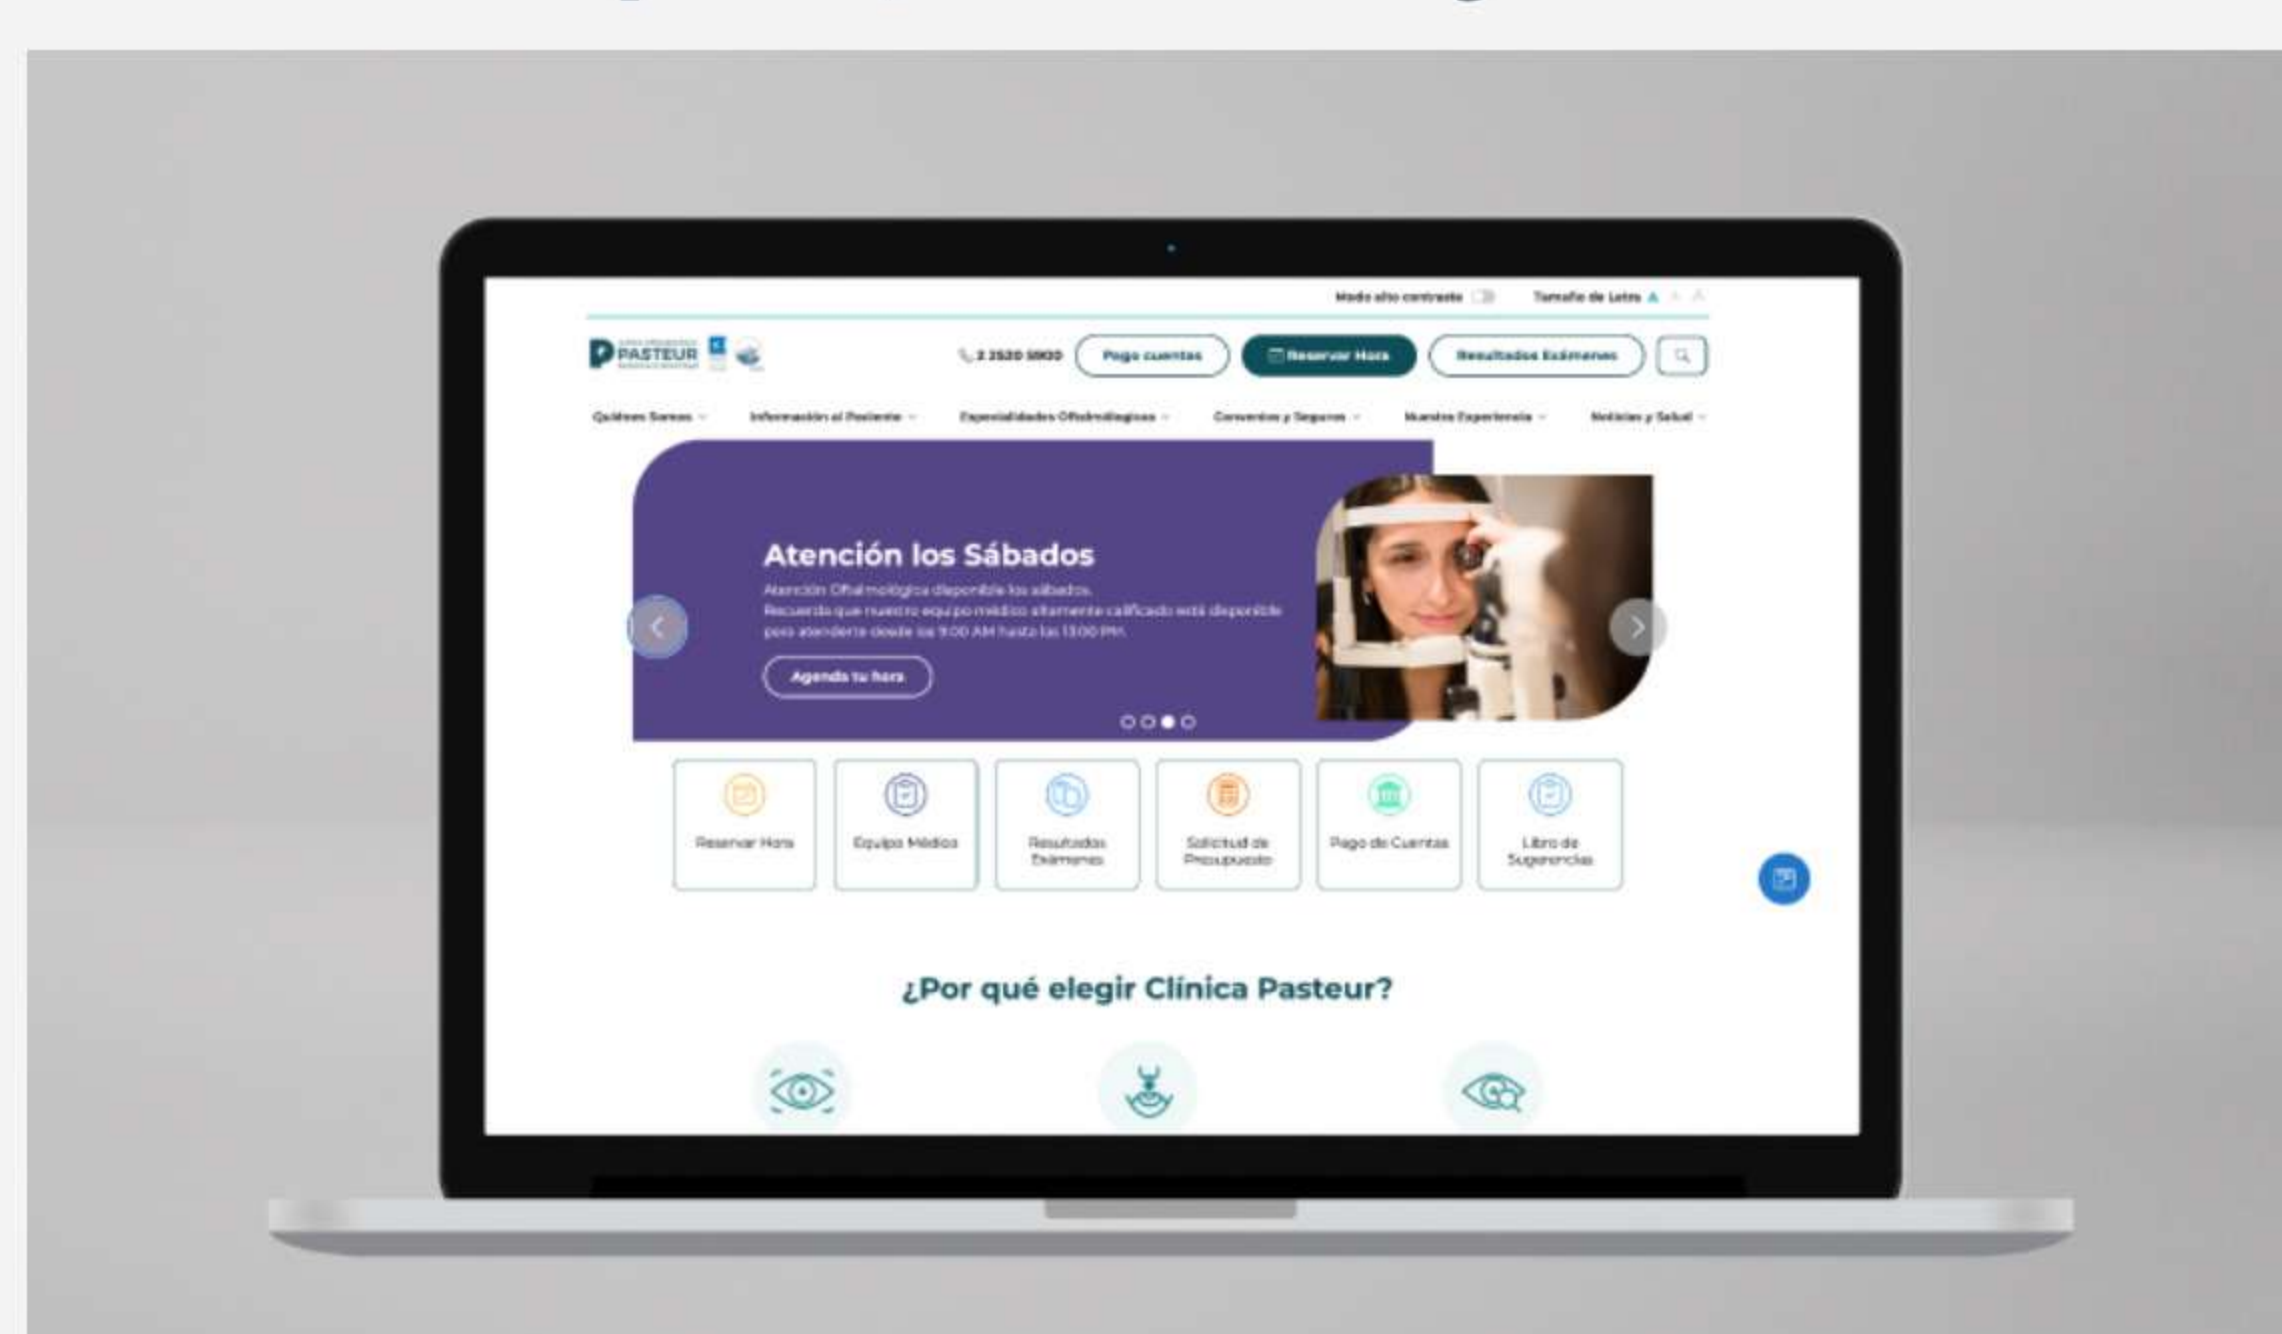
Modo alto contraste Tamaño de Letra A A A

PASTEUR

2 2520 5900 Pago cuentas Reservar Hora Resultados Exámenes

Quiénes Somos Información al Paciente Especialidades Oftalmológicas Convenios y Seguros Nuestra Experiencia Noticias y Salud

Atención los Sábados

Atención Oftalmológica disponible los sábados. Recuerda que nuestro equipo médico altamente calificado está disponible para atenderte desde las 9:00 AM hasta las 13:00 PM.

Agenda tu hora

Reservar Hora

Equipo Médico

Resultados Exámenes

Solicitud de Presupuesto

Pago de Cuentas

Libro de Sugerencias

¿Por qué elegir Clínica Pasteur?